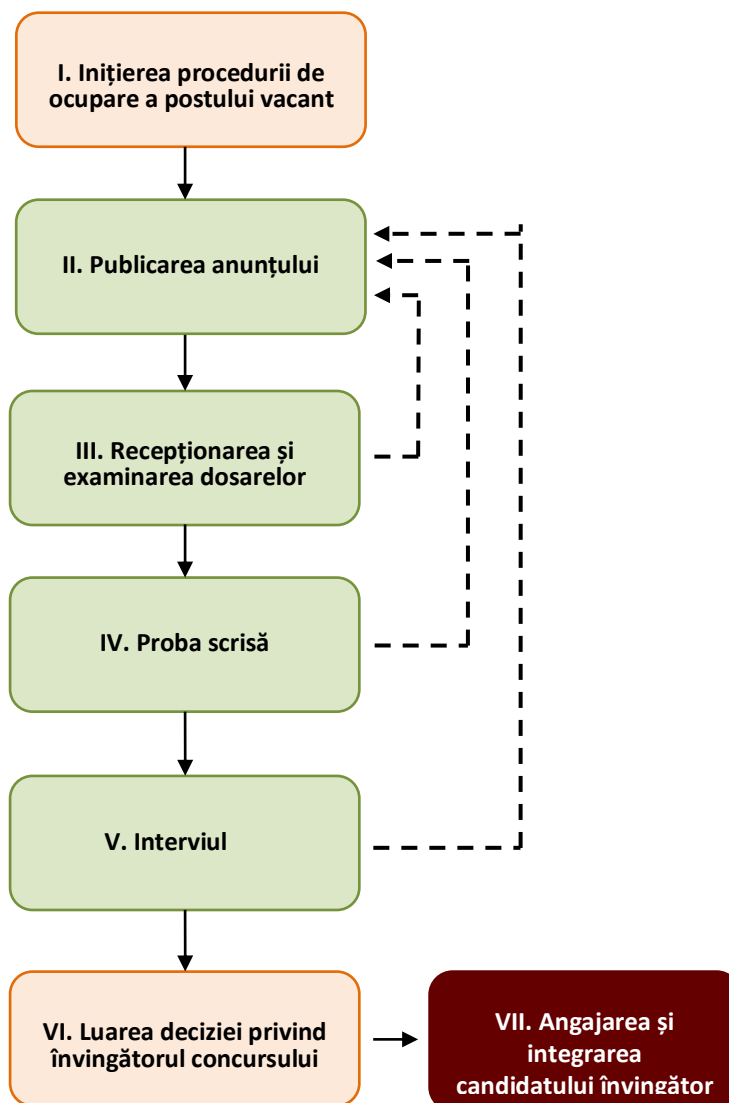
I. Inițierea procedurii de ocupare a postului vacant

II. Publicarea anunțului

III. Recepţionarea şi examinarea dosarelor

IV. Proba scrisă

V. Interviul

VI. Luarea deciziei privind învingătorul concursului

VII. Angajarea și integrarea candidatului învingător